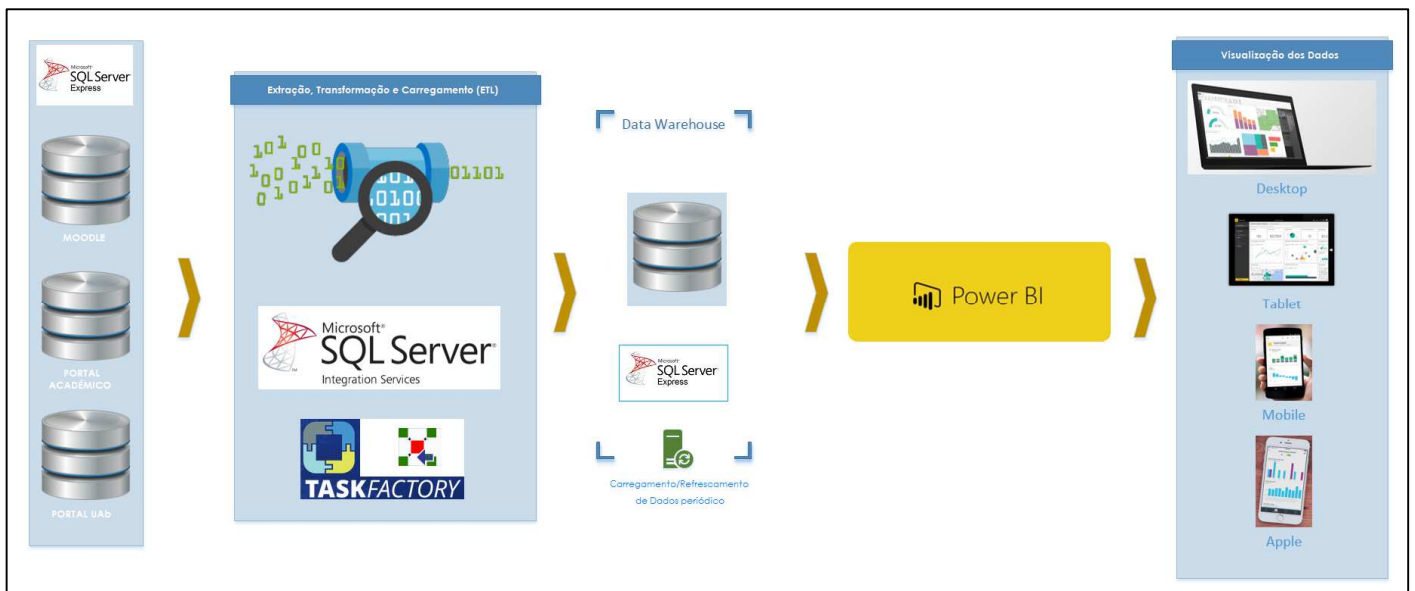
Microsoft SQL Server Express

MOODLE

PORTAL ACADÉMICO

PORTAL UAb

Extração, Transformação e Carregamento (ETL)

101 00 1001 01101

Microsoft SQL Server Integration Services

TASKFACTORY

Data Warehouse

Microsoft SQL Server Express

Carregamento/Refrescamento de Dados periódico

Power BI

Visualização dos Dados

Desktop

Tablet

Mobile

Apple